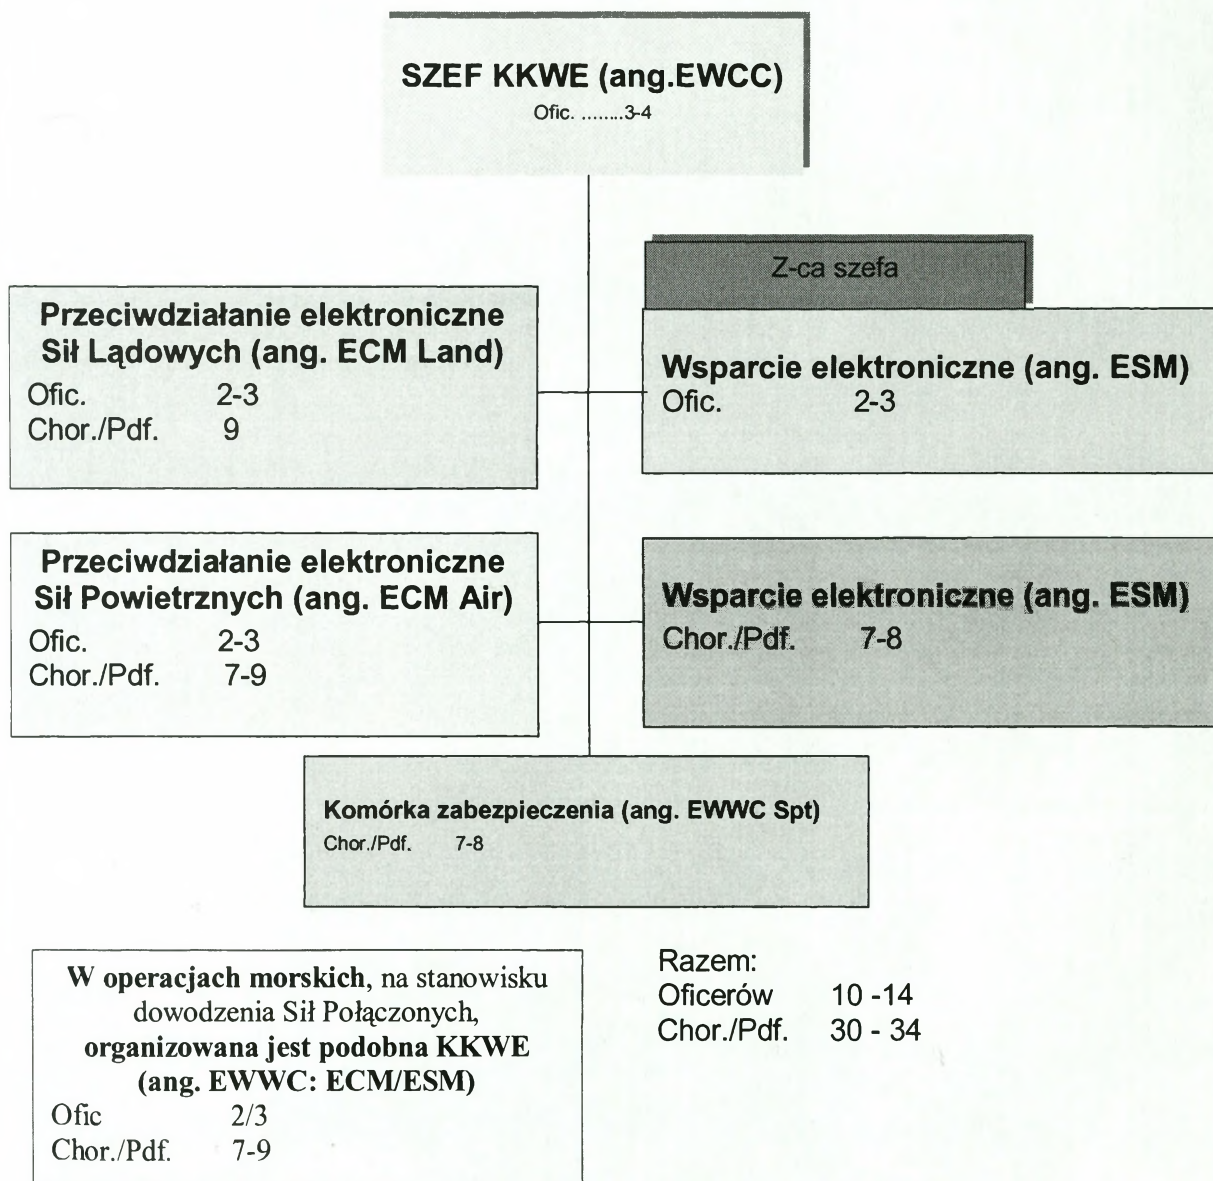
SZEF KKWE (ang.EWCC)
Ofic. ........3-4

Z-ca szefa

Przeciwdziałanie elektroniczne Sił Lądowych (ang. ECM Land)
Ofic. 2-3
Chor./Pdf. 9

Wsparcie elektroniczne (ang. ESM)
Ofic. 2-3

Przeciwdziałanie elektroniczne Sił Powietrznych (ang. ECM Air)
Ofic. 2-3
Chor./Pdf. 7-9

Wsparcie elektroniczne (ang. ESM)
Chor./Pdf. 7-8

Komórka zabezpieczenia (ang. EWWC Spt)
Chor./Pdf. 7-8

W operacjach morskich, na stanowisku dowodzenia Sił Połączonych, organizowana jest podobna KKWE (ang. EWWC: ECM/ESM)
Ofic 2/3
Chor./Pdf. 7-9

Razem:
Oficerów 10 -14
Chor./Pdf. 30 - 34